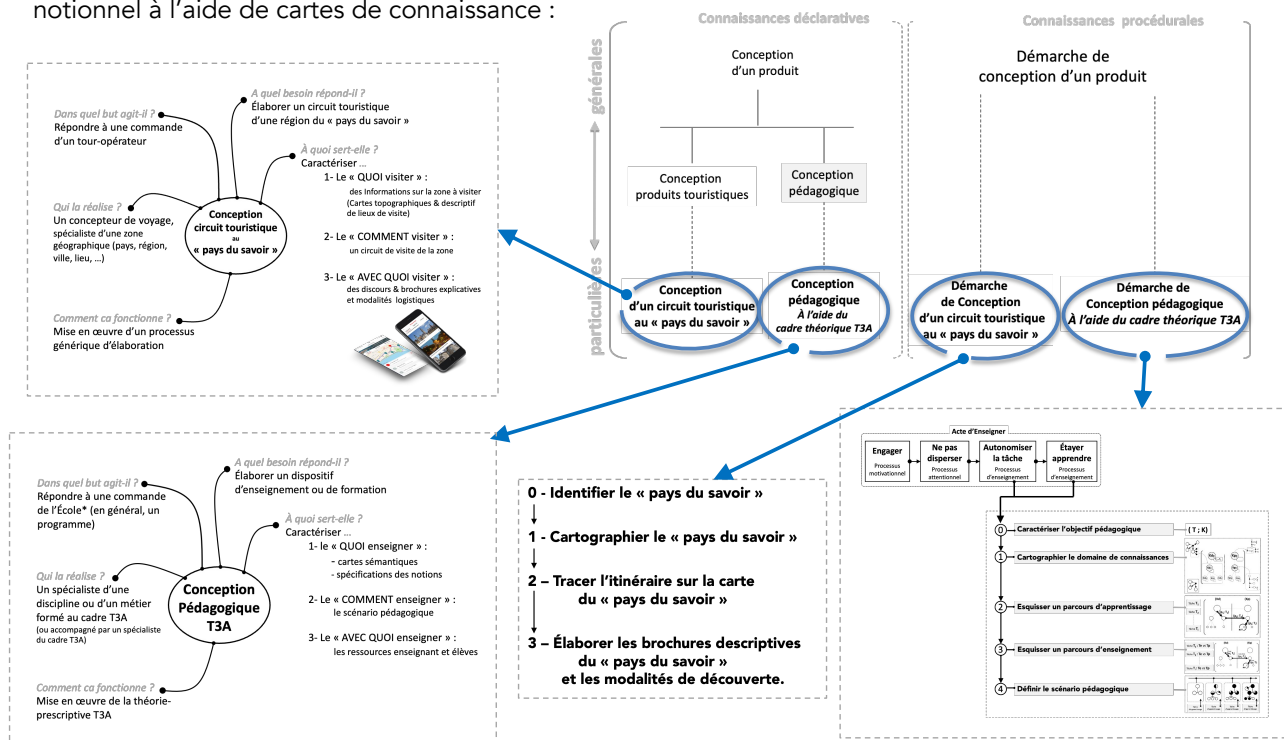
notionnel à l'aide de cartes de connaissance :

Dans quel but agit-il ?
Répondre à une commande d'un tour-opérateur

A quel besoin répond-il ?
Élaborer un circuit touristique d'une région du « pays du savoir »

À quoi sert-elle ?
Caractériser …
1- Le « QUOI visiter » :
des Informations sur la zone à visiter (Cartes topographiques & descriptif de lieux de visite)
2- Le « COMMENT visiter » :
un circuit de visite de la zone
3- Le « AVEC QUOI visiter » :
des discours & brochures explicatives et modalités logistiques

Qui la réalise ?
Un concepteur de voyage, spécialiste d'une zone géographique (pays, région, ville, lieu, …)

Conception circuit touristique au « pays du savoir »

Comment ca fonctionne ?
Mise en œuvre d'un processus générique d'élaboration

Connaissances déclaratives

générales

particulières

Conception d'un produit

Conception produits touristiques

Conception pédagogique

Conception d'un circuit touristique au « pays du savoir »

Conception pédagogique À l'aide du cadre théorique T3A

Connaissances procédurales

Démarche de conception d'un produit

Démarche de Conception d'un circuit touristique au « pays du savoir »

Démarche de Conception pédagogique À l'aide du cadre théorique T3A

Dans quel but agit-il ?
Répondre à une commande de l'École* (en général, un programme)

A quel besoin répond-il ?
Élaborer un dispositif d'enseignement ou de formation

À quoi sert-elle ?
Caractériser …
1- Le « QUOI enseigner » :
- cartes sémantiques
- spécifications des notions
2- Le « COMMENT enseigner » :
le scénario pédagogique
3- Le « AVEC QUOI enseigner » :
les ressources enseignant et élèves

Qui la réalise ?
Un spécialiste d'une discipline ou d'un métier formé au cadre T3A
(ou accompagné par un spécialiste du cadre T3A)

Conception Pédagogique T3A

Comment ca fonctionne ?
Mise en œuvre de la théorie-prescriptive T3A

0 - Identifier le « pays du savoir »
1 - Cartographier le « pays du savoir »
2 – Tracer l'itinéraire sur la carte du « pays du savoir »
3 – Élaborer les brochures descriptives du « pays du savoir » et les modalités de découverte.

Acte d'Enseigner
Engager
Processus motivationnel
Ne pas disperser
Processus attentionnel
Autonomiser la tâche
Processus d'enseignement
Étayer apprendre
Processus d'enseignement

0 Caractériser l'objectif pédagogique
[ T ; K ]
1 Cartographier le domaine de connaissances
2 Esquisser un parcours d'apprentissage
3 Esquisser un parcours d'enseignement
4 Définir le scénario pédagogique